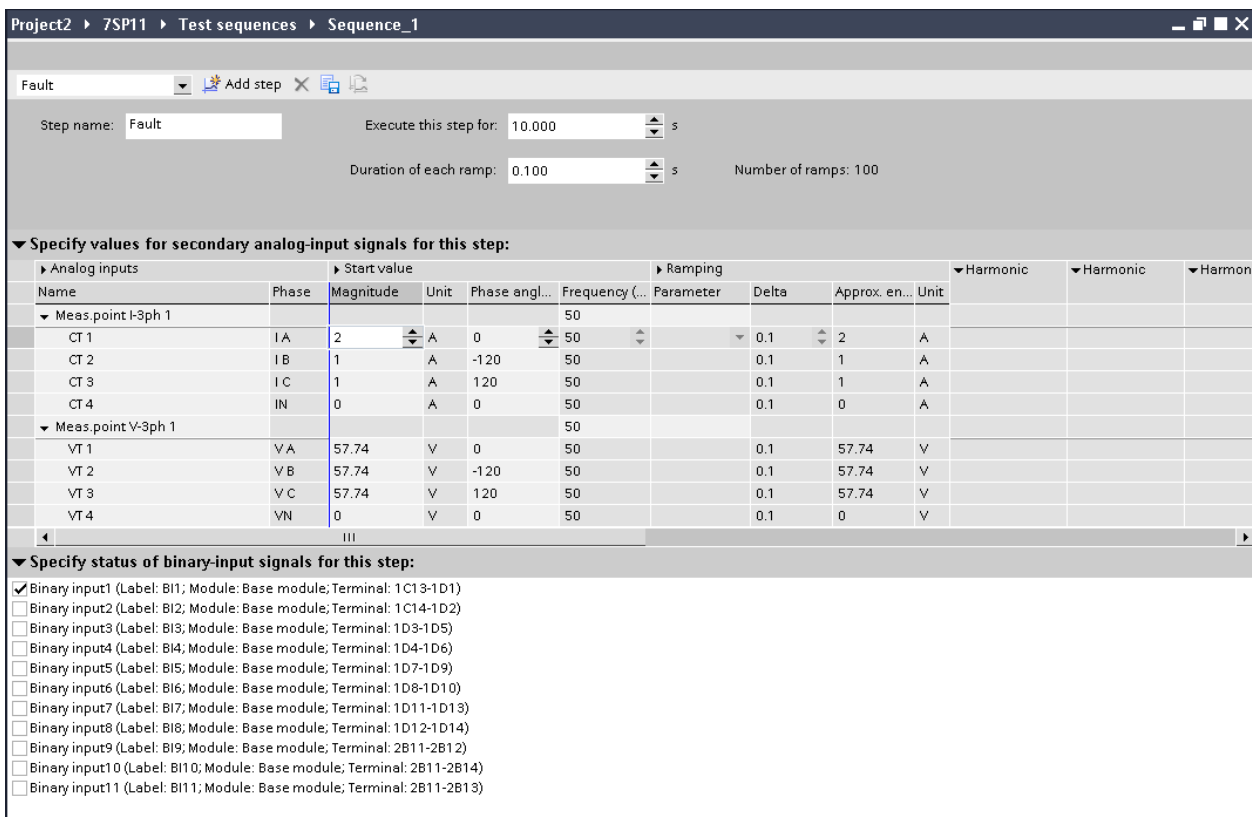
Project2 ▸ 7SP11 ▸ Test sequences ▸ Sequence_1

Fault
Add step

Step name: Fault

Execute this step for: 10.000 s

Duration of each ramp: 0.100 s

Number of ramps: 100

Specify values for secondary analog-input signals for this step:

| Analog inputs | | Start value | | | | Ramping | | | | Harmonic | Harmonic | Harmon |
|---|---|---|---|---|---|---|---|---|---|---|---|---|
| Name | Phase | Magnitude | Unit | Phase angl... | Frequency (... | Parameter | Delta | Approx. en... | Unit | | | |
| Meas.point I-3ph 1 | | | | | 50 | | | | | | | |
| CT 1 | IA | 2 | A | 0 | 50 | | 0.1 | 2 | A | | | |
| CT 2 | IB | 1 | A | -120 | 50 | | 0.1 | 1 | A | | | |
| CT 3 | IC | 1 | A | 120 | 50 | | 0.1 | 1 | A | | | |
| CT 4 | IN | 0 | A | 0 | 50 | | 0.1 | 0 | A | | | |
| Meas.point V-3ph 1 | | | | | 50 | | | | | | | |
| VT 1 | VA | 57.74 | V | 0 | 50 | | 0.1 | 57.74 | V | | | |
| VT 2 | VB | 57.74 | V | -120 | 50 | | 0.1 | 57.74 | V | | | |
| VT 3 | VC | 57.74 | V | 120 | 50 | | 0.1 | 57.74 | V | | | |
| VT 4 | VN | 0 | V | 0 | 50 | | 0.1 | 0 | V | | | |

Specify status of binary-input signals for this step:

Binary input1 (Label: BI1; Module: Base module; Terminal: 1C13-1D1)
Binary input2 (Label: BI2; Module: Base module; Terminal: 1C14-1D2)
Binary input3 (Label: BI3; Module: Base module; Terminal: 1D3-1D5)
Binary input4 (Label: BI4; Module: Base module; Terminal: 1D4-1D6)
Binary input5 (Label: BI5; Module: Base module; Terminal: 1D7-1D9)
Binary input6 (Label: BI6; Module: Base module; Terminal: 1D8-1D10)
Binary input7 (Label: BI7; Module: Base module; Terminal: 1D11-1D13)
Binary input8 (Label: BI8; Module: Base module; Terminal: 1D12-1D14)
Binary input9 (Label: BI9; Module: Base module; Terminal: 2B11-2B12)
Binary input10 (Label: BI10; Module: Base module; Terminal: 2B11-2B14)
Binary input11 (Label: BI11; Module: Base module; Terminal: 2B11-2B13)